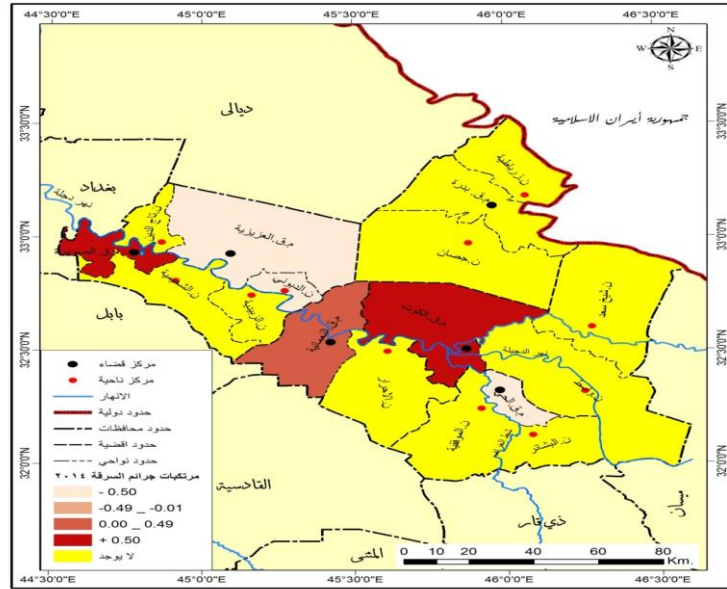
44°30'0"E
45°0'0"E
45°30'0"E
46°0'0"E
46°30'0"E
N
W
E
S
33°30'0"N
33°0'0"N
32°30'0"N
32°0'0"N
ديالى
جمهورية ايران الاسلامية
بغداد
نهر دجلة
مركز العزيزية
مركز بدرة
ن.زرباطية
ن.جصان
مركز الصويرة
ن.الشحيمية
ن.الدبوني
ن.الحفرية
بابل
ن.الكوت
مركز الكوت
ن.شيخ سعد
ن.الدبوني
مركز الحي
ن.الموفقية
ن.الاحرار
ن.البشائر
ن.الحي
القادسية
ذي قار
ميسان
المثنى
مركز قضاء
مركز ناحية
الانهار
حدود دولية
حدود محافظات
حدود اقضية
حدود نواحي
مرتكبات جرائم السرقة ٢٠١٤
- 0.50
-0.49 _ -0.01
0.00 _ 0.49
+ 0.50
لا يوجد
0 10 20 40 60 80 Km.